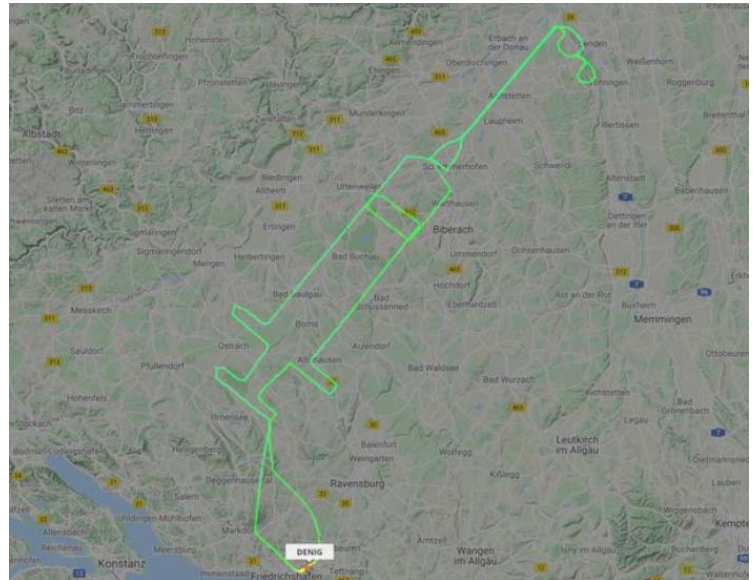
Hohenstein
Erbach an der Donau
Allmendingen
Oberdischingen
Weißenhorn
Roggenburg
Ehingen
Albstadt
Laupheim
Illertissen
Schwendi
Riedlingen
Altheim
Biberach
Ummendorf
Ochsenhausen
Dettingen an der Iller
Babenhausen
Bad Buchau
Sigmaringendorf
Mengen
Herbertingen
Ertingen
Bad Saulgau
Bad Schussenried
Hochdorf
Eberhardzell
Rot an der Rot
Buxheim
Memmingen
Meßkirch
Ostrach
Aulendorf
Altshausen
Pfullendorf
Bad Waldsee
Bad Wurzach
Aichstetten
Bad Grönenbach
Leutkirch im Allgäu
Legau
Baienfurt
Weingarten
Ravensburg
Wolfegg
Kißlegg
Markdorf
Salem
Meersburg
Konstanz
Friedrichshafen
Tettnang
Amtzell
Wangen im Allgäu
Isny im Allgäu
Kempten
DENIG